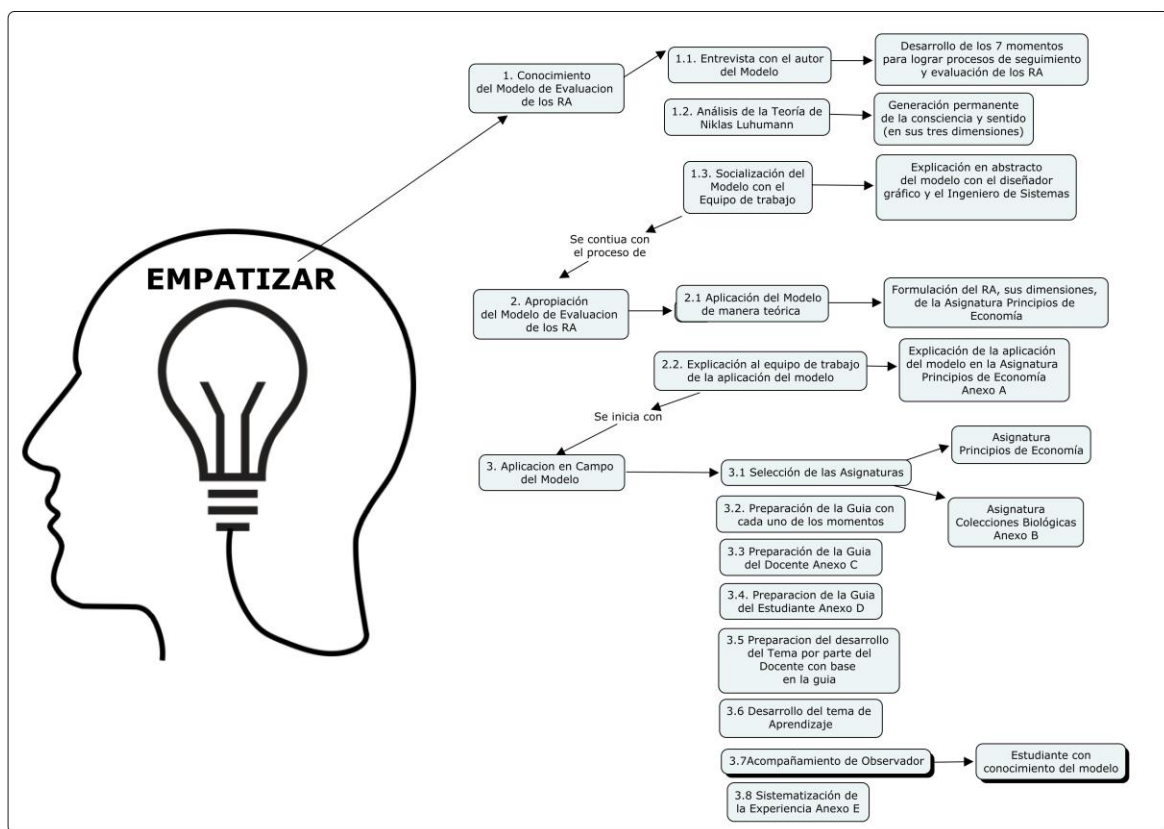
EMPATIZAR

1. Conocimiento del Modelo de Evaluacion de los RA

1.1. Entrevista con el autor del Modelo

Desarrollo de los 7 momentos para lograr procesos de seguimiento y evaluación de los RA

1.2. Análisis de la Teoría de Niklas Luhumann

Generación permanente de la consciencia y sentido (en sus tres dimensiones)

1.3. Socialización del Modelo con el Equipo de trabajo

Explicación en abstracto del modelo con el diseñador gráfico y el Ingeniero de Sistemas

Se contiua con el proceso de

2. Apropiación del Modelo de Evaluacion de los RA

2.1 Aplicación del Modelo de manera teórica

Formulación del RA, sus dimensiones, de la Asignatura Principios de Economía

2.2. Explicación al equipo de trabajo de la aplicación del modelo

Explicación de la aplicación del modelo en la Asignatura Principios de Economía Anexo A

Se inicia con

3. Aplicacion en Campo del Modelo

3.1 Selección de las Asignaturas

Asignatura Principios de Economía

Asignatura Colecciones Biológicas Anexo B

3.2. Preparación de la Guia con cada uno de los momentos

3.3 Preparación de la Guia del Docente Anexo C

3.4. Preparacion de la Guia del Estudiante Anexo D

3.5 Preparacion del desarrollo del Tema por parte del Docente con base en la guia

3.6 Desarrollo del tema de Aprendizaje

3.7Acompañamiento de Observador

Estudiante con conocimiento del modelo

3.8 Sistematización de la Experiencia Anexo E